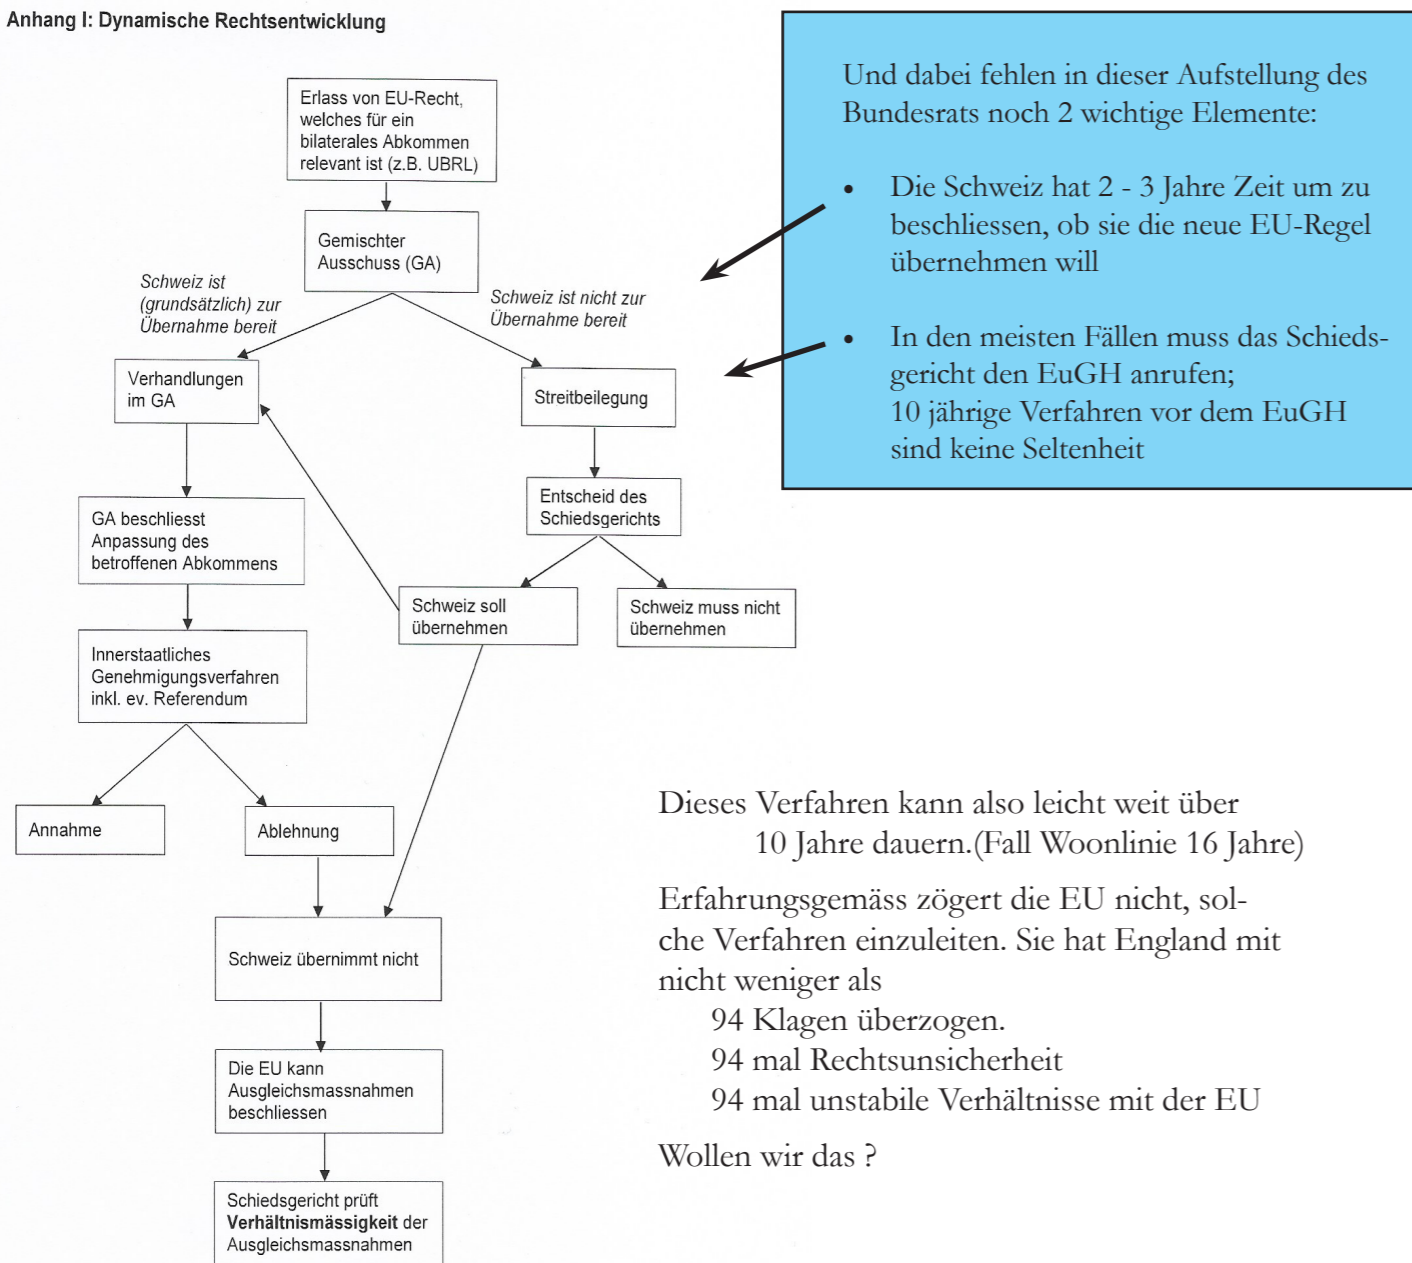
Anhang I: Dynamische Rechtsentwicklung

Erlass von EU-Recht, welches für ein bilaterales Abkommen relevant ist (z.B. UBRL)

Gemischter Ausschuss (GA)

Schweiz ist (grundsätzlich) zur Übernahme bereit

Schweiz ist nicht zur Übernahme bereit

Verhandlungen im GA

Streitbeilegung

Entscheid des Schiedsgerichts

GA beschliesst Anpassung des betroffenen Abkommens

Schweiz soll übernehmen

Schweiz muss nicht übernehmen

Innerstaatliches Genehmigungsverfahren inkl. ev. Referendum

Annahme

Ablehnung

Schweiz übernimmt nicht

Die EU kann Ausgleichsmassnahmen beschliessen

Schiedsgericht prüft **Verhältnismässigkeit** der Ausgleichsmassnahmen

Und dabei fehlen in dieser Aufstellung des Bundesrats noch 2 wichtige Elemente:

- Die Schweiz hat 2 - 3 Jahre Zeit um zu beschliessen, ob sie die neue EU-Regel übernehmen will

- In den meisten Fällen muss das Schiedsgericht den EuGH anrufen; 10 jährige Verfahren vor dem EuGH sind keine Seltenheit

Dieses Verfahren kann also leicht weit über 10 Jahre dauern.(Fall Woonlinie 16 Jahre)

Erfahrungsgemäss zögert die EU nicht, solche Verfahren einzuleiten. Sie hat England mit nicht weniger als
94 Klagen überzogen.
94 mal Rechtsunsicherheit
94 mal unstabile Verhältnisse mit der EU

Wollen wir das ?